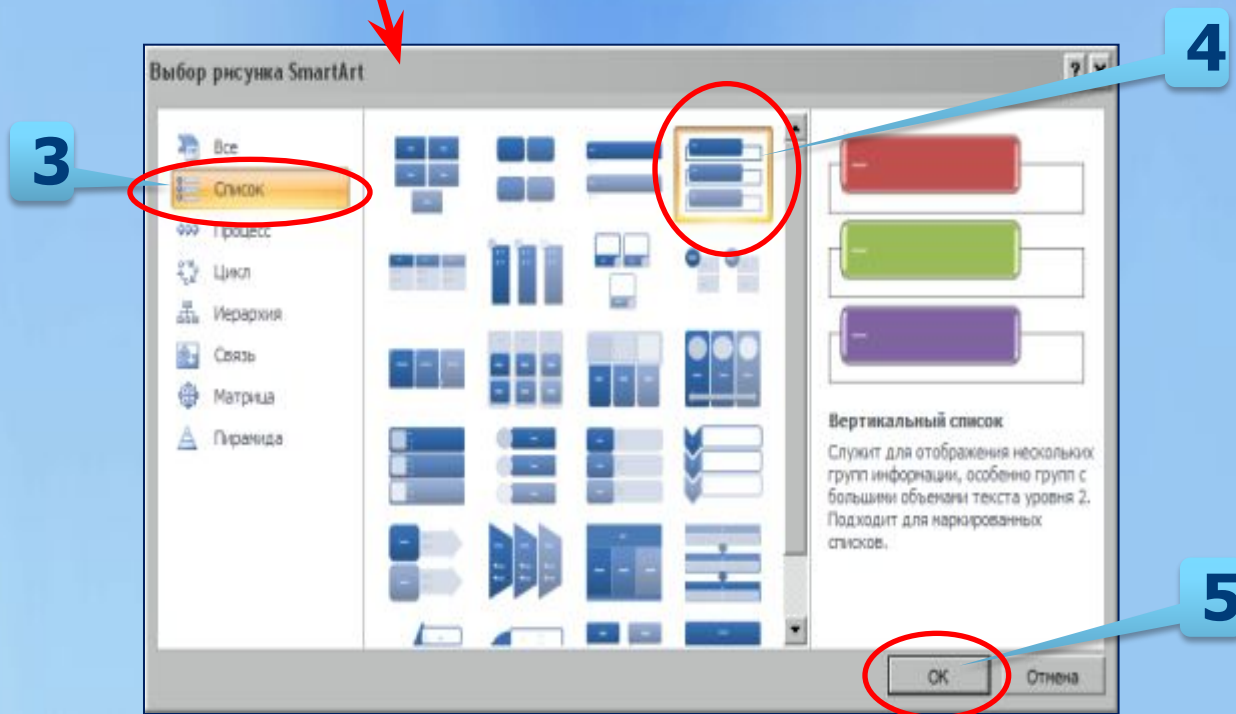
Выбор рисунка SmartArt

?

Все

Список

Процесс

Цикл

Иерархия

Связь

Матрица

Пирамида

Вертикальный список

Служит для отображения нескольких групп информации, особенно групп с большими объемами текста уровня 2. Подходит для маркированных списков.

ОК

Отмена

3

4

5